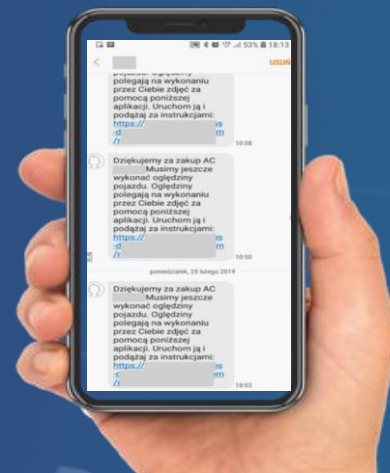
53% 18:13

USUŃ

pojazdu. Oględziny polegają na wykonaniu przez Ciebie zdjęć za pomocą poniższej aplikacji. Uruchom ją i podążaj za instrukcjami: https:// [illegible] s :d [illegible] /r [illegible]

10:08

Dziękujemy za zakup AC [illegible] Musimy jeszcze wykonać oględziny pojazdu. Oględziny polegają na wykonaniu przez Ciebie zdjęć za pomocą poniższej aplikacji. Uruchom ją i podążaj za instrukcjami: https:// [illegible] s :d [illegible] /r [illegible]

10:50

poniedziałek, 25 lutego 2019

Dziękujemy za zakup AC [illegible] Musimy jeszcze wykonać oględziny pojazdu. Oględziny polegają na wykonaniu przez Ciebie zdjęć za pomocą poniższej aplikacji. Uruchom ją i podążaj za instrukcjami: https:// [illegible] s :d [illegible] /r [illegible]

18:03